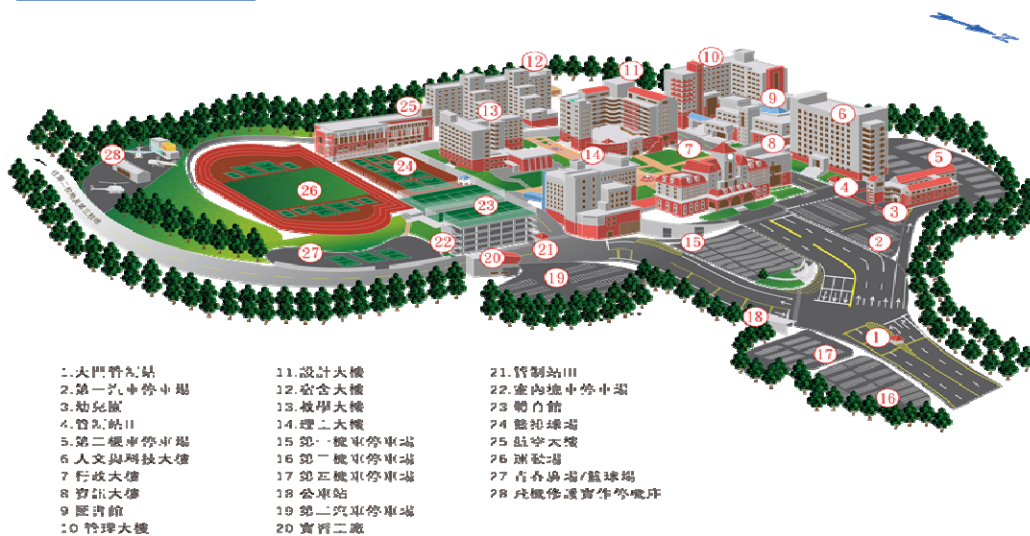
12
11
10
25
13
9
6
24
8
14
7
5
28
26
4
23
3
22
21
2
27
15
20
19
18
1
17
16

1.大門管制站
2.第一汽車停車場
3.幼兒園
4.管制站II
5.第二機車停車場
6 人文與科技大樓
7 行政大樓
8 資訊大樓
9 圖書館
10 管理大樓

11.設計大樓
12.宿舍大樓
13.教學大樓
14.理工大樓
15 第一機車停車場
16 第二機車停車場
17 第三機車停車場
18 公車站
19 第二汽車停車場
20 實習工廠

21.管制站III
22.室內地下停車場
23 體育館
24 籃排球場
25 語學大樓
26 田徑場
27 青春廣場/籃球場
28 民航修護實作教學庫